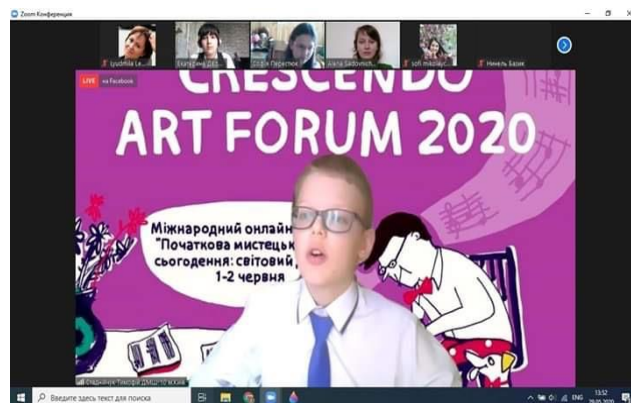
Zoom Конференция

Lyudmila Le...

Євгенія ДШ...

Софія Первятюк

Alena Sidorovich

sofi mikolay...

Ніколь Базюк

LIVE на Facebook

CRESCENDO

ART FORUM 2020

Міжнародний онлайн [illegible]

"Початкова мистецьк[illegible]

сьогодення: світовий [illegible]

1-2 червня

Фадійчук Тимофій ДМШ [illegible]

Введите здесь текст для поиска

ENG

13:52

26.05.2020